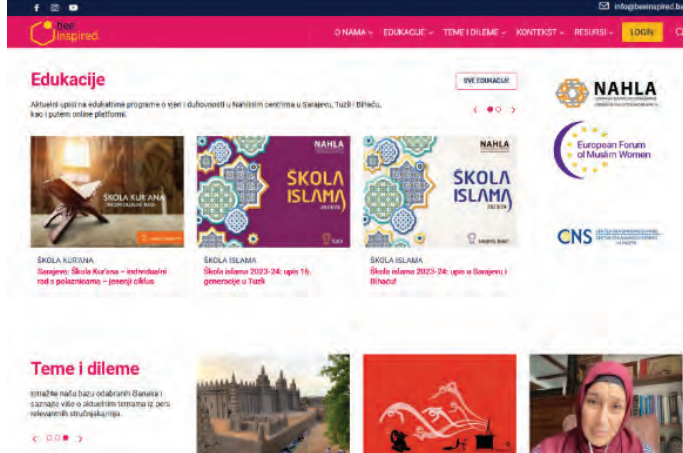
info@beeinspired.ba

bee inspired

O NAMA EDUKACIJE TEME I DILEME KONTEKST RESURSI LOGIN

Edukacije

SVE EDUKACIJE

Aktuelni upisi na edukativne programe o vjeri i duhovnosti u Nahlinim centrima u Sarajevu, Tuzli i Bihaću, kao i putem online platformi.

ŠKOLA KUR'ANA

NAHLA
ŠKOLA ISLAMA

NAHLA
ŠKOLA ISLAMA

ŠKOLA KUR'ANA
Sarajevo: Škola Kur'ana – individualni rad s polaznicama – jesenji ciklus

ŠKOLA ISLAMA
Škola islama 2023-24: upis 16. generacije u Tuzli

ŠKOLA ISLAMA
Škola islama 2023-24: upis u Sarajevu i Bihaću!

NAHLA

European Forum of Muslim Women

CNS

Teme i dileme

Istražite našu bazu odabranih članaka i saznajte više o aktuelnim temama iz pera relevantnih stručnjakinja.